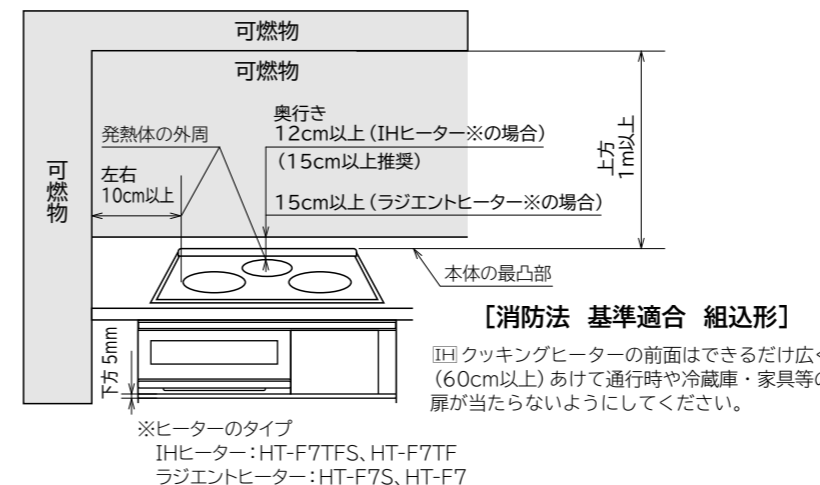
可燃物

可燃物

可燃物

発熱体の外周

左右
10cm以上

奥行き
12cm以上（IHヒーター※の場合）
（15cm以上推奨）
15cm以上（ラジエントヒーター※の場合）

上方
1m以上

本体の最凸部

下方 5mm

［消防法　基準適合　組込形］

IH クッキングヒーターの前面はできるだけ広く（60cm以上）あけて通行時や冷蔵庫・家具等の扉が当たらないようにしてください。

※ヒーターのタイプ
IHヒーター：HT-F7TFS、HT-F7TF
ラジエントヒーター：HT-F7S、HT-F7